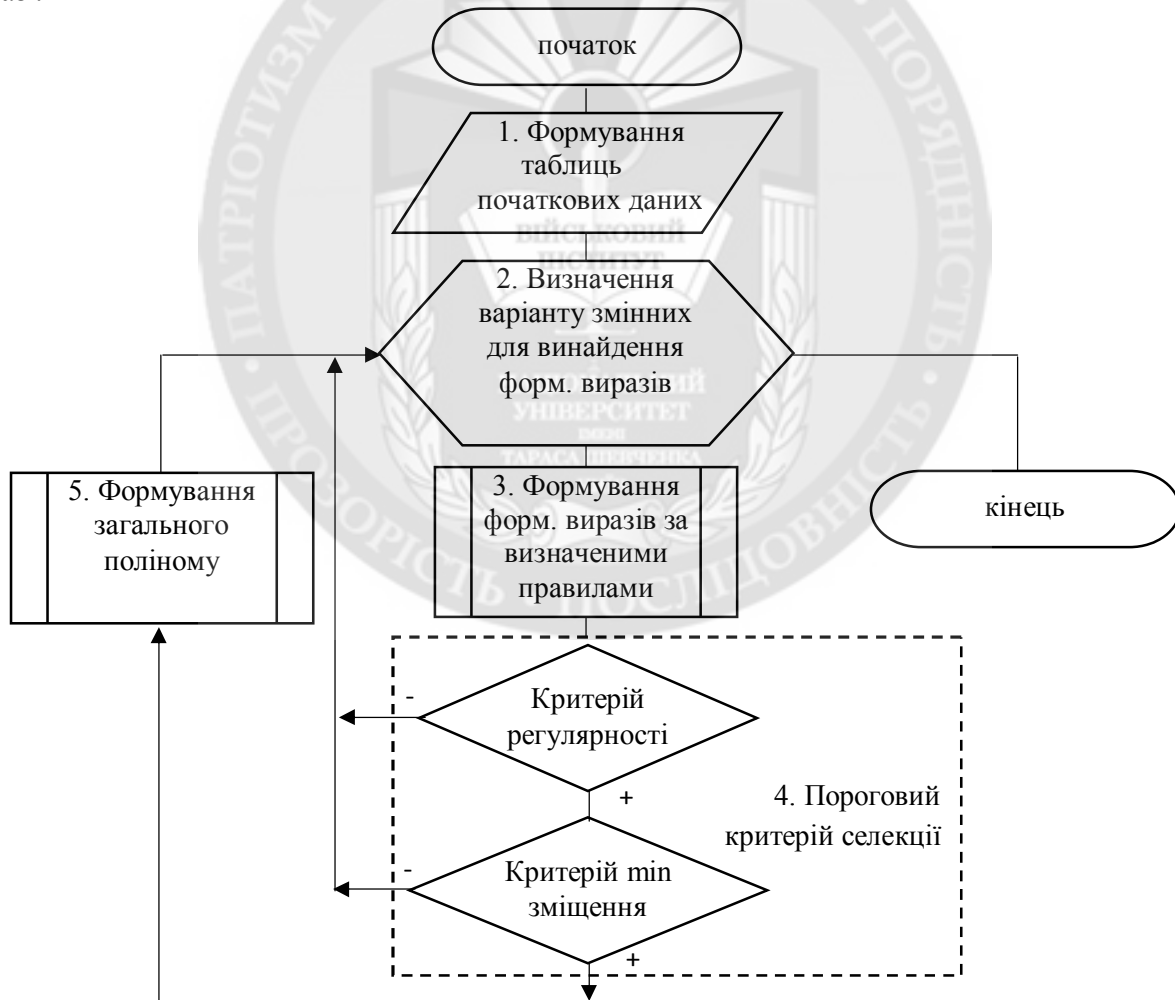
початок

1. Формування таблиць початкових даних

2. Визначення варіанту змінних для винайдення форм. виразів

5. Формування загального поліному

3. Формування форм. виразів за визначеними правилами

кінець

-

Критерій регулярності

+

4. Пороговий критерій селекції

-

Критерій min зміщення

+

ВІЙСЬКОВИЙ ІНСТИТУТ
УНІВЕРСИТЕТ
ТАРАСА ШЕВЧЕНКА

ПАТРІОТИЗМ • ПОРЯДНІСТЬ • ПРОЗОРІСТЬ • ПОСЛІДОВНІСТЬ